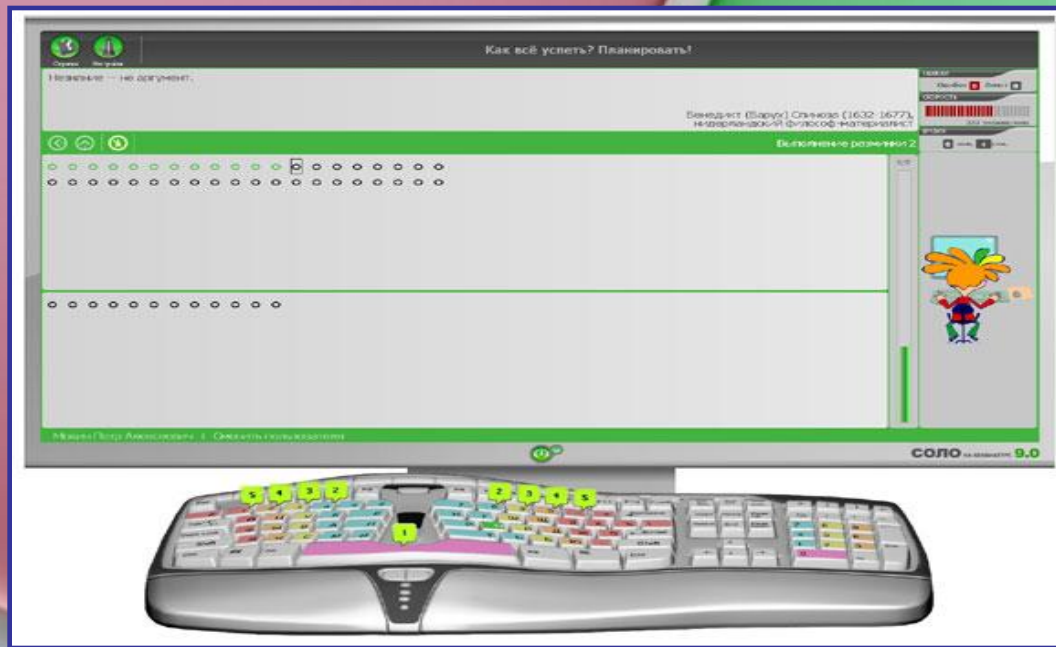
Сервис Настройки

Как всё успеть? Планировать!

Незнание — не аргумент.

Бенедикт (Барух) Спиноза (1632-1677), нидерландский философ-материалист

Выполнение разминки 2

о о о о о о о о о о о о о о о о о о о о о о о о о о о о о о о о о о о о о о о о о о о о о о о о о о о о о о

о о о о о о о о о о о о о

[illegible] | Сменить пользователя

СОЛО на клавиатуре 9.0

5 4 3 2 2 3 4 5

1